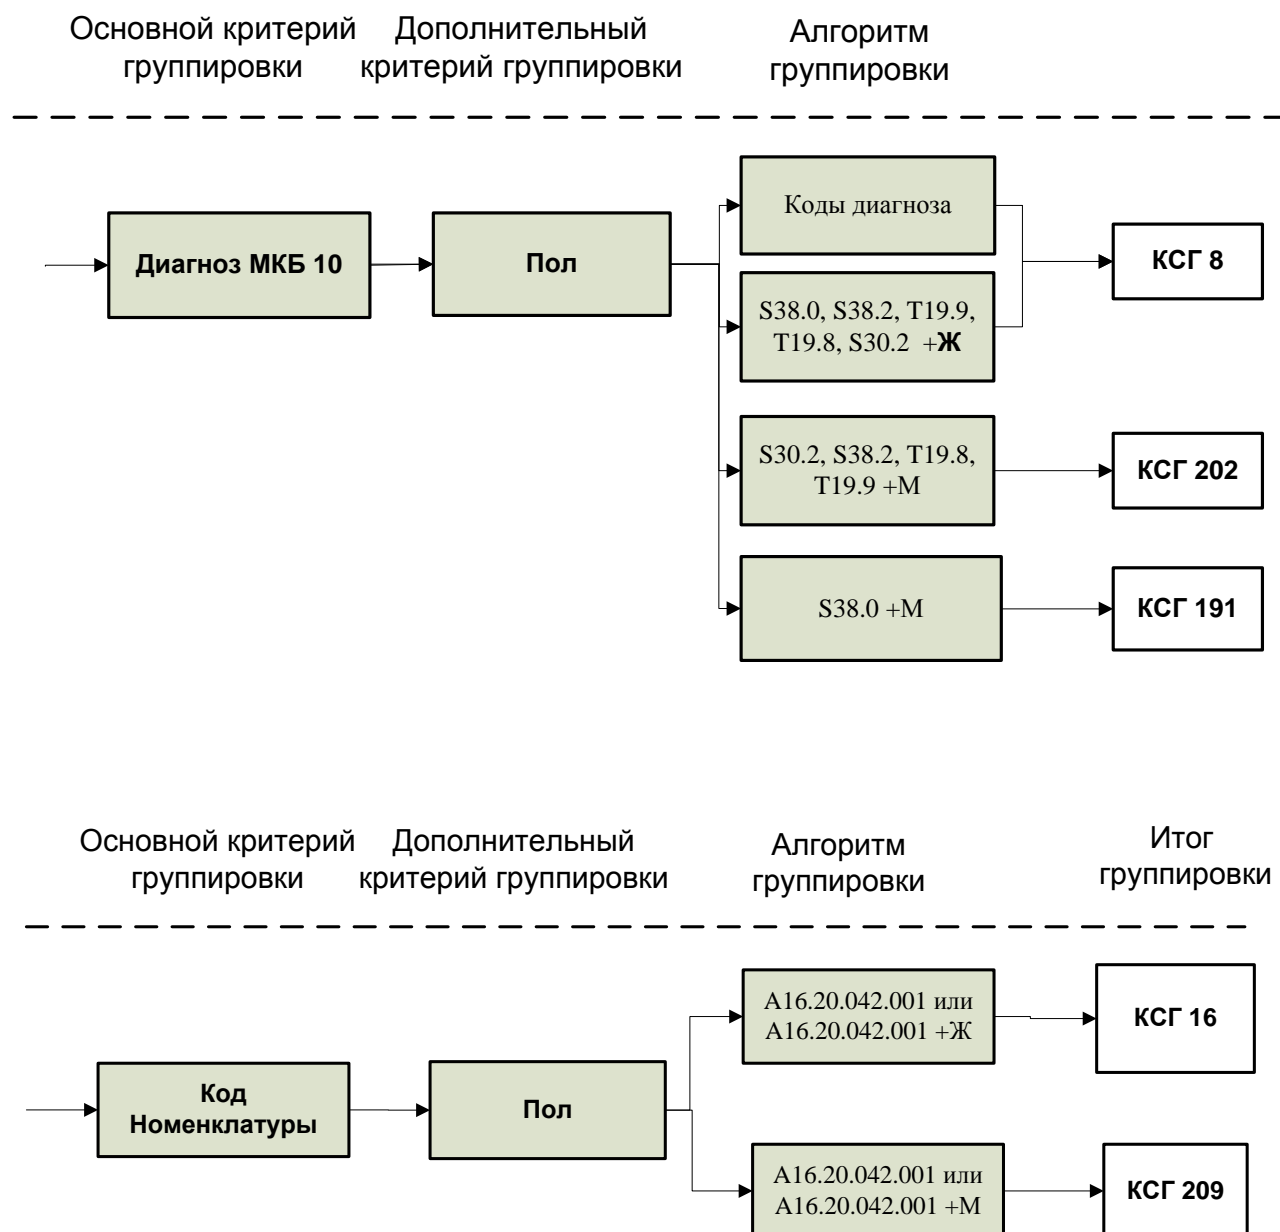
Основной критерий группировки

Дополнительный критерий группировки

Алгоритм группировки

Диагноз МКБ 10

Пол

Коды диагноза

S38.0, S38.2, T19.9, T19.8, S30.2 +Ж

КСГ 8

S30.2, S38.2, T19.8, T19.9 +М

КСГ 202

S38.0 +М

КСГ 191

Основной критерий группировки

Дополнительный критерий группировки

Алгоритм группировки

Итог группировки

Код Номенклатуры

Пол

A16.20.042.001 или A16.20.042.001 +Ж

КСГ 16

A16.20.042.001 или A16.20.042.001 +М

КСГ 209